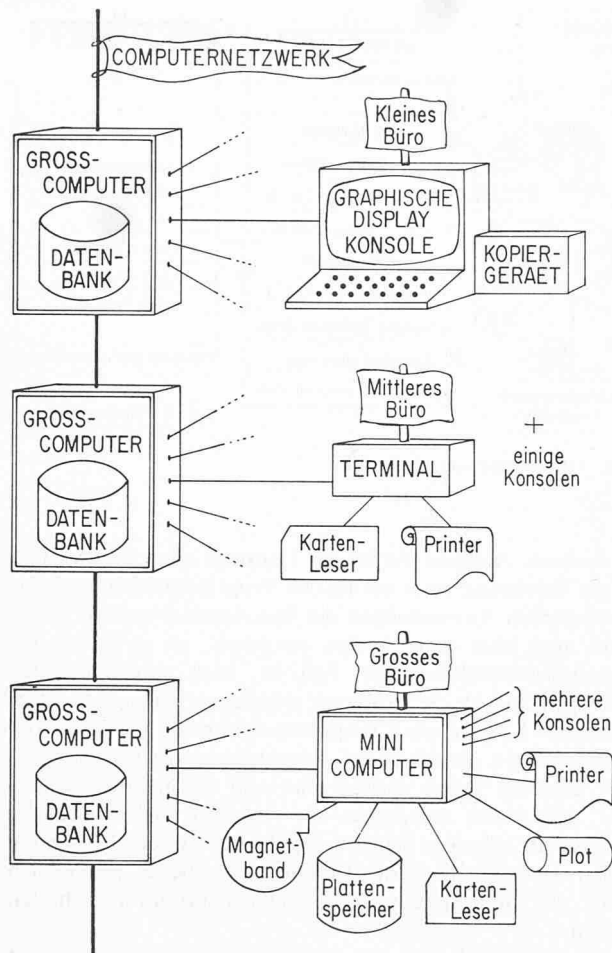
COMPUTERNETZWERK

GROSS-COMPUTER

DATEN-BANK

Kleines Büro

GRAPHISCHE DISPLAY KONSOLE

KOPIER-GERAET

GROSS-COMPUTER

DATEN-BANK

Mittleres Büro

TERMINAL

+ einige Konsolen

Karten-Leser

Printer

GROSS-COMPUTER

DATEN-BANK

Grosses Büro

MINI COMPUTER

mehrere Konsolen

Printer

Magnet-band

Platten-speicher

Karten-Leser

Plot